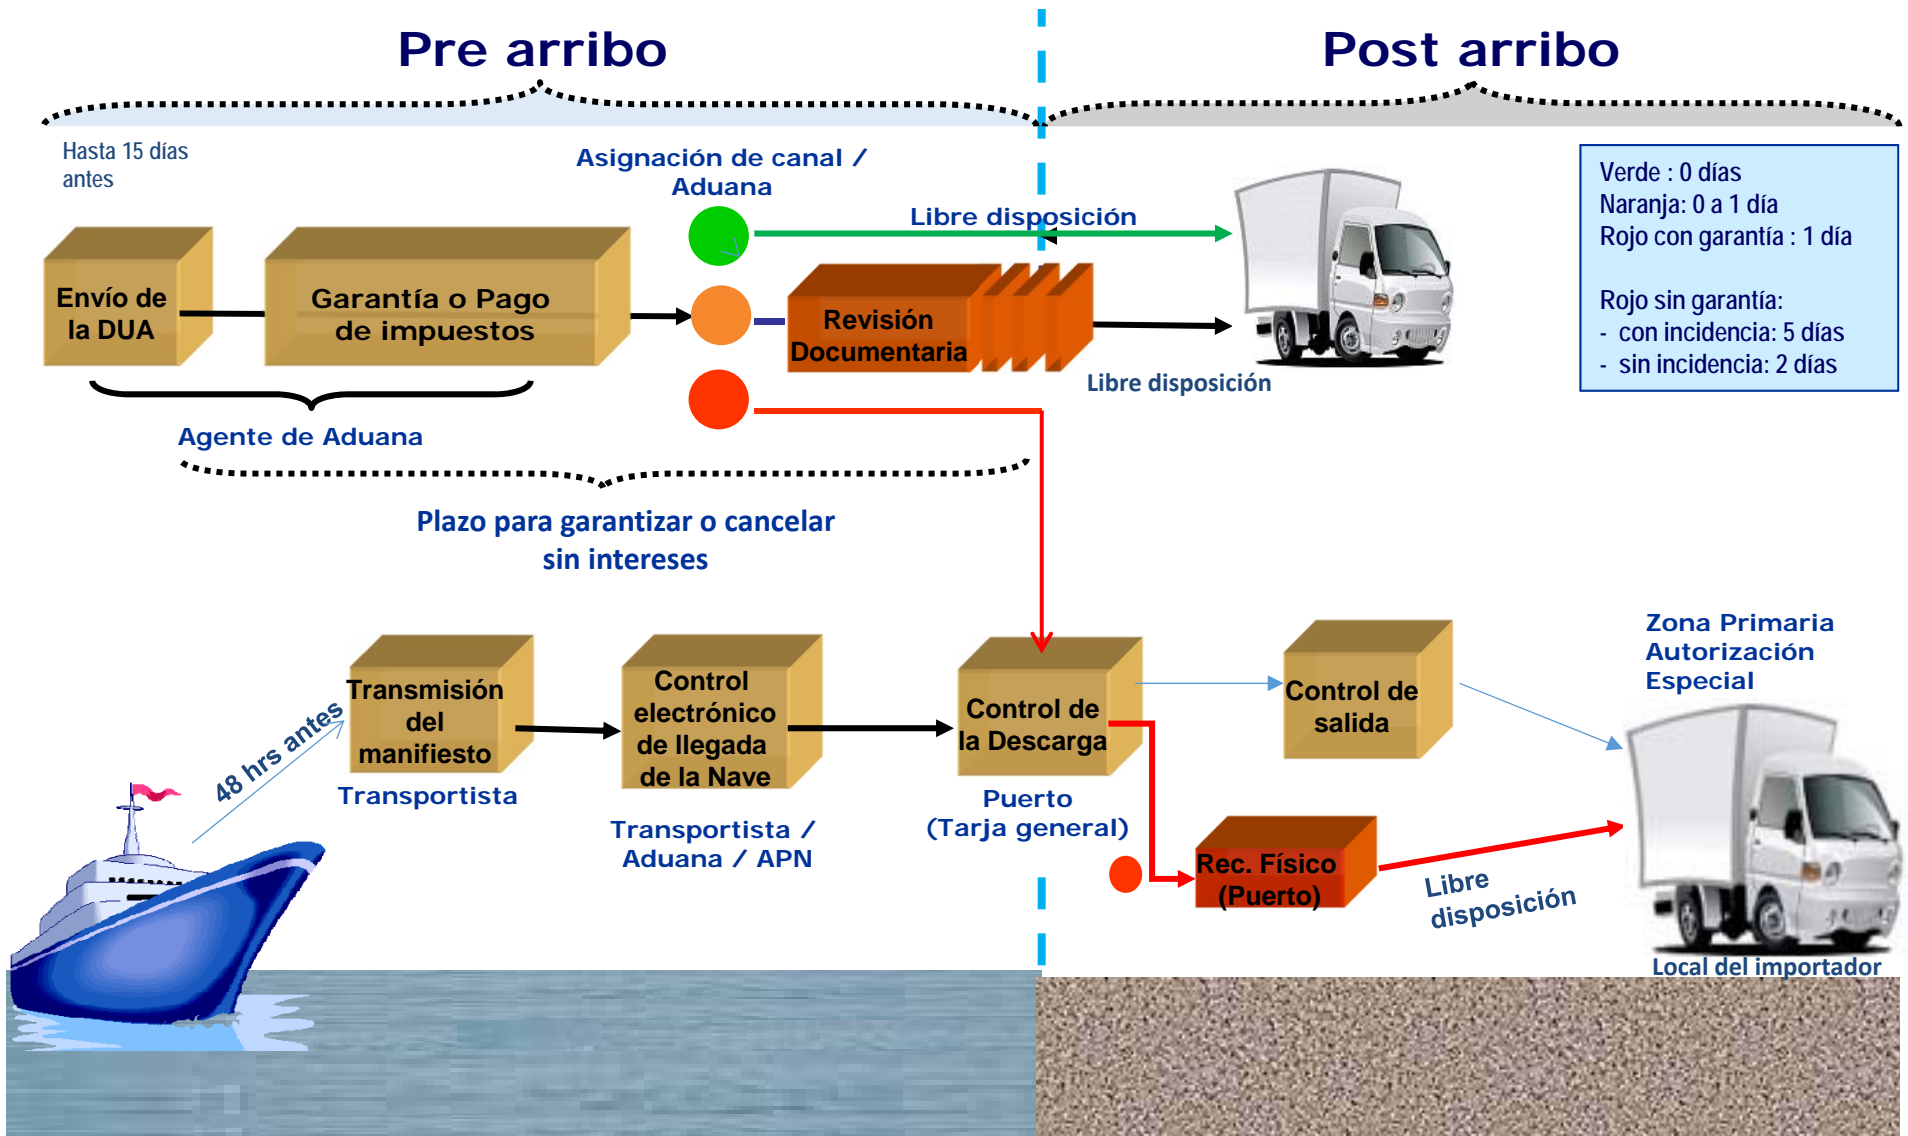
Pre arribo

Post arribo

Hasta 15 días antes

Asignación de canal / Aduana

Libre disposición

Verde : 0 días
Naranja: 0 a 1 día
Rojo con garantía : 1 día

Rojo sin garantía:
- con incidencia: 5 días
- sin incidencia: 2 días

Envío de la DUA

Garantía o Pago de impuestos

Revisión Documentaria

Libre disposición

Agente de Aduana

Plazo para garantizar o cancelar sin intereses

Zona Primaria Autorización Especial

48 hrs antes

Transmisión del manifiesto

Control electrónico de llegada de la Nave

Control de la Descarga

Control de salida

Transportista

Transportista / Aduana / APN

Puerto (Tarja general)

Rec. Físico (Puerto)

Libre disposición

Local del importador